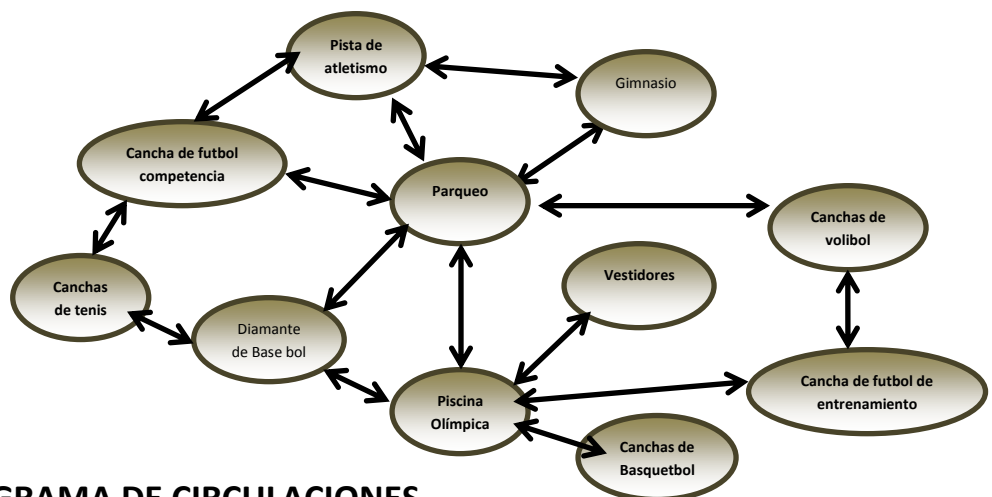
Pista de atletismo

Gimnasio

Cancha de futbol competencia

Parqueo

Canchas de volibol

Canchas de tenis

Vestidores

Diamante de Base bol

Piscina Olímpica

Cancha de futbol de entrenamiento

Canchas de Basquetbol

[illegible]GRAMA DE CIRCULACIONES